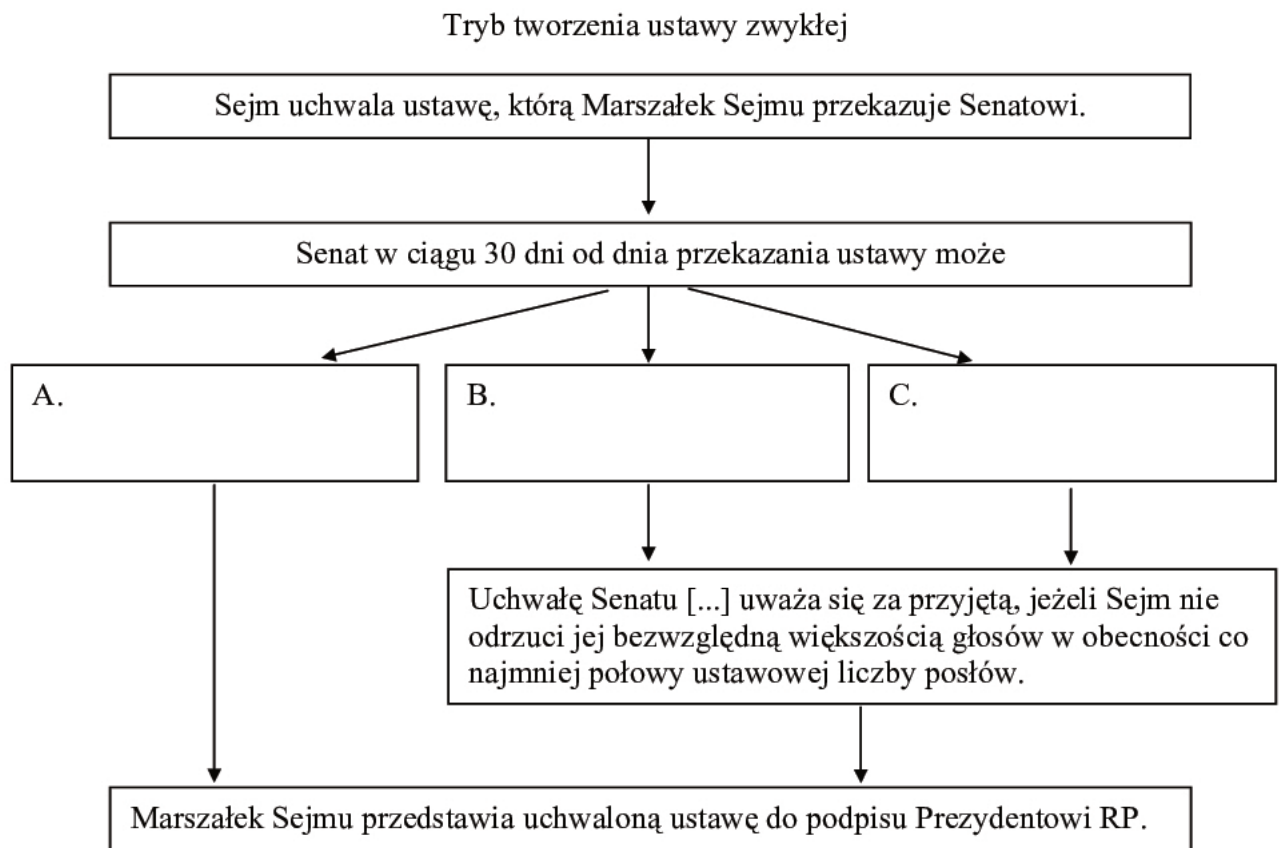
Tryb tworzenia ustawy zwykłej

Sejm uchwala ustawę, którą Marszałek Sejmu przekazuje Senatowi.

Senat w ciągu 30 dni od dnia przekazania ustawy może

A.

B.

C.

Uchwałę Senatu [...] uważa się za przyjętą, jeżeli Sejm nie odrzuci jej bezwzględną większością głosów w obecności co najmniej połowy ustawowej liczby posłów.

Marszałek Sejmu przedstawia uchwaloną ustawę do podpisu Prezydentowi RP.